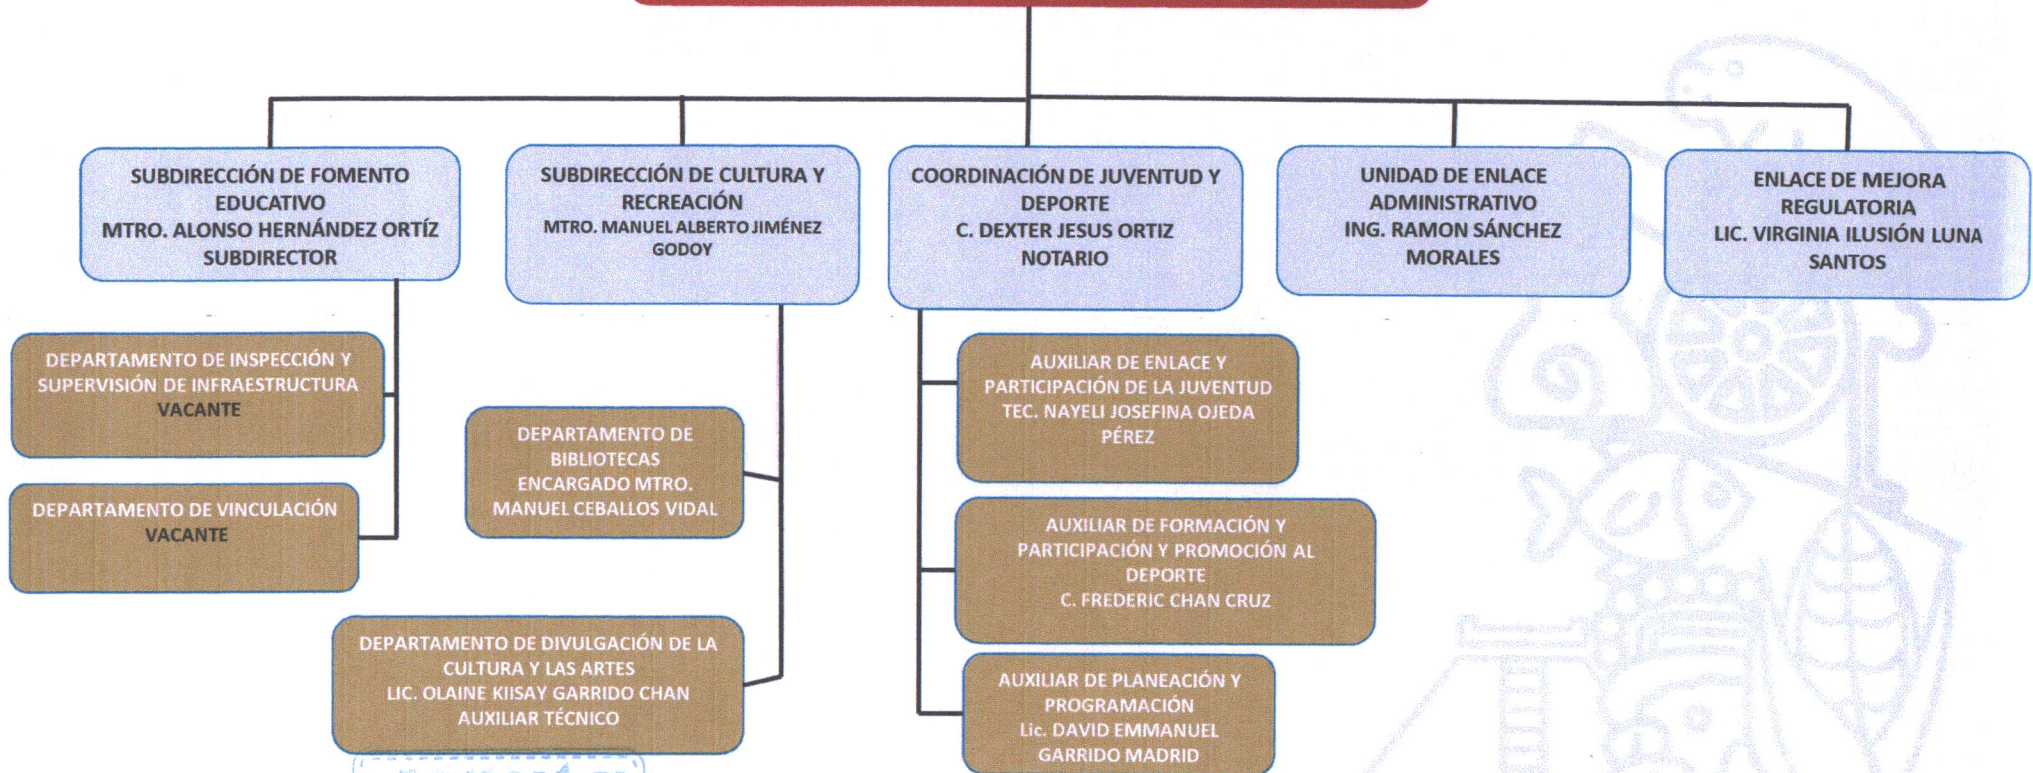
SUBDIRECCIÓN DE FOMENTO EDUCATIVO
MTRO. ALONSO HERNÁNDEZ ORTÍZ
SUBDIRECTOR

SUBDIRECCIÓN DE CULTURA Y RECREACIÓN
MTRO. MANUEL ALBERTO JIMÉNEZ GODOY

COORDINACIÓN DE JUVENTUD Y DEPORTE
C. DEXTER JESUS ORTIZ NOTARIO

UNIDAD DE ENLACE ADMINISTRATIVO
ING. RAMON SÁNCHEZ MORALES

ENLACE DE MEJORA REGULATORIA
LIC. VIRGINIA ILUSIÓN LUNA SANTOS

DEPARTAMENTO DE INSPECCIÓN Y SUPERVISIÓN DE INFRAESTRUCTURA
VACANTE

DEPARTAMENTO DE VINCULACIÓN
VACANTE

DEPARTAMENTO DE BIBLIOTECAS
ENCARGADO MTRO. MANUEL CEBALLOS VIDAL

DEPARTAMENTO DE DIVULGACIÓN DE LA CULTURA Y LAS ARTES
LIC. OLAINE KIISAY GARRIDO CHAN
AUXILIAR TÉCNICO

AUXILIAR DE ENLACE Y PARTICIPACIÓN DE LA JUVENTUD
TEC. NAYELI JOSEFINA OJEDA PÉREZ

AUXILIAR DE FORMACIÓN Y PARTICIPACIÓN Y PROMOCIÓN AL DEPORTE
C. FREDERIC CHAN CRUZ

AUXILIAR DE PLANEACIÓN Y PROGRAMACIÓN
Lic. DAVID EMMANUEL GARRIDO MADRID